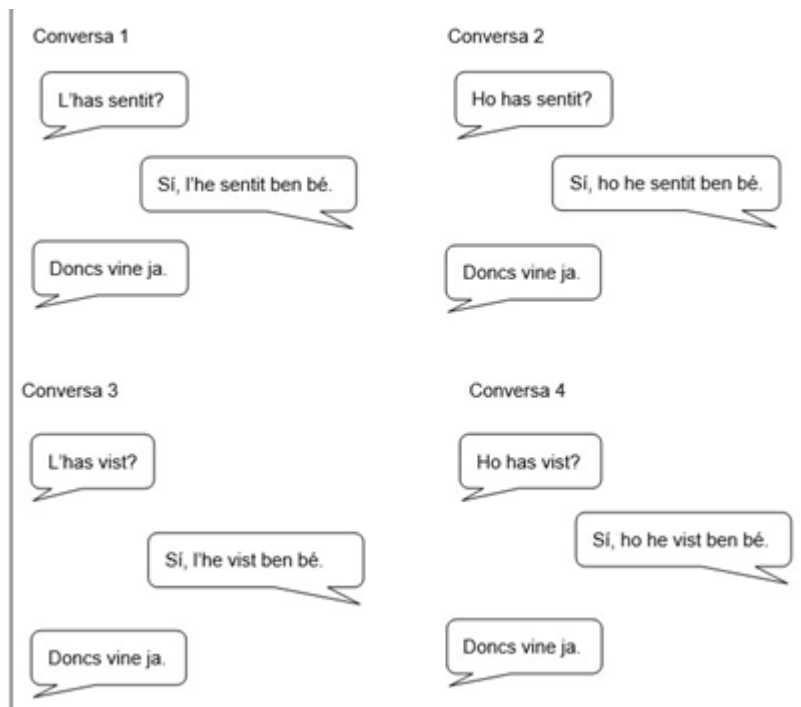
Conversa 1

L'has sentit?

Sí, l'he sentit ben bé.

Doncs vine ja.

Conversa 2

Ho has sentit?

Sí, ho he sentit ben bé.

Doncs vine ja.

Conversa 3

L'has vist?

Sí, l'he vist ben bé.

Doncs vine ja.

Conversa 4

Ho has vist?

Sí, ho he vist ben bé.

Doncs vine ja.